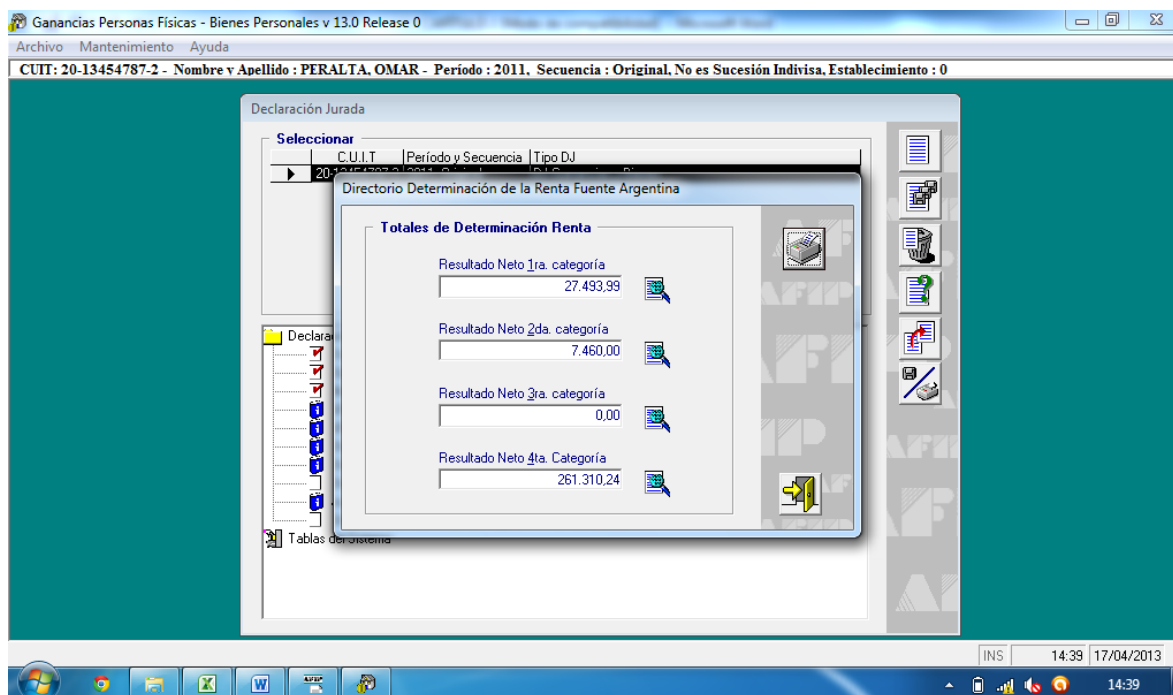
Ganancias Personas Físicas - Bienes Personales v 13.0 Release 0

Archivo Mantenimiento Ayuda

CUIT: 20-13454787-2 - Nombre y Apellido : PERALTA, OMAR - Período : 2011, Secuencia : Original, No es Sucesión Indivisa, Establecimiento : 0

Declaración Jurada

Seleccionar

| C.U.I.T | Período y Secuencia | Tipo DJ |
|---|---|---|
| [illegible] | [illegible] | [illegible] |

Declara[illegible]

Tablas del Sistema

Directorio Determinación de la Renta Fuente Argentina

Totales de Determinación Renta

Resultado Neto 1ra. categoría
27.493,99

Resultado Neto 2da. categoría
7.460,00

Resultado Neto 3ra. categoría
0,00

Resultado Neto 4ta. Categoría
261.310,24

INS 14:39 17/04/2013

14:39